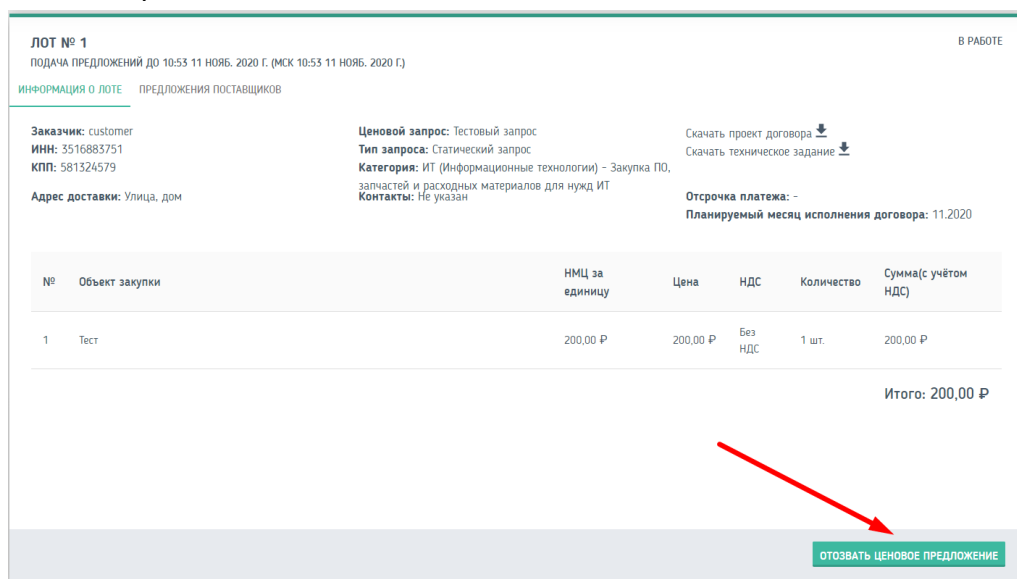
ЛОТ № 1

В РАБОТЕ

ПОДАЧА ПРЕДЛОЖЕНИЙ ДО 10:53 11 НОЯБ. 2020 Г. (МСК 10:53 11 НОЯБ. 2020 Г.)

ИНФОРМАЦИЯ О ЛОТЕ ПРЕДЛОЖЕНИЯ ПОСТАВЩИКОВ

**Заказчик:** customer
**ИНН:** 3516883751
**КПП:** 581324579

**Адрес доставки:** Улица, дом

**Ценовой запрос:** Тестовый запрос
**Тип запроса:** Статический запрос
**Категория:** ИТ (Информационные технологии) - Закупка ПО, запчастей и расходных материалов для нужд ИТ
**Контакты:** Не указан

Скачать проект договора
Скачать техническое задание

**Отсрочка платежа:** -
**Планируемый месяц исполнения договора:** 11.2020

| № | Объект закупки | НМЦ за единицу | Цена | НДС | Количество | Сумма(с учётом НДС) |
|---|---|---|---|---|---|---|
| 1 | Тест | 200,00 ₽ | 200,00 ₽ | Без НДС | 1 шт. | 200,00 ₽ |

Итого: 200,00 ₽

ОТОЗВАТЬ ЦЕНОВОЕ ПРЕДЛОЖЕНИЕ